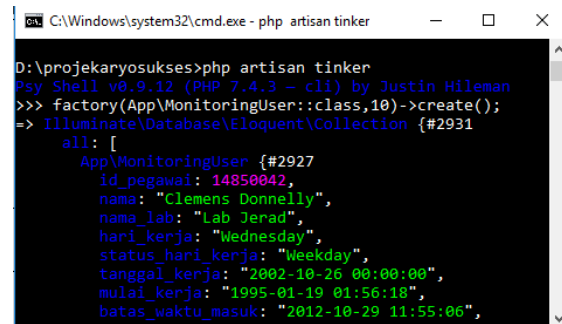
C:\Windows\system32\cmd.exe - php artisan tinker

D:\projekaryosukses>php artisan tinker
Psy Shell v0.9.12 (PHP 7.4.3 — cli) by Justin Hileman
>>> factory(App\MonitoringUser::class,10)->create();
=> Illuminate\Database\Eloquent\Collection {#2931
all: [
App\MonitoringUser {#2927
id_pegawai: 14850042,
nama: "Clemens Donnelly",
nama_lab: "Lab Jerad",
hari_kerja: "Wednesday",
status_hari_kerja: "Weekday",
tanggal_kerja: "2002-10-26 00:00:00",
mulai_kerja: "1995-01-19 01:56:18",
batas_waktu_masuk: "2012-10-29 11:55:06",